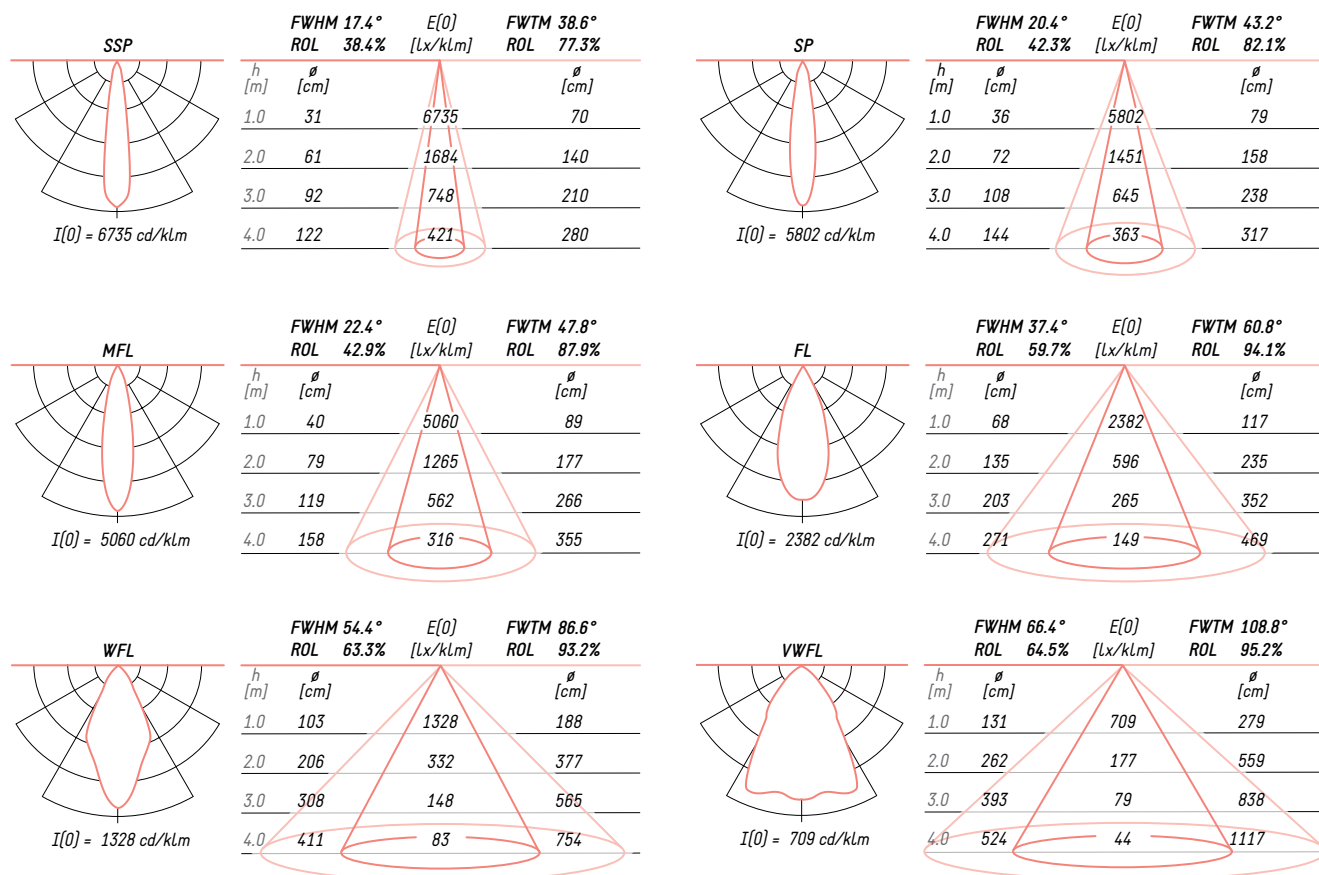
SSP

I(0) = 6735 cd/klm

FWHM 17.4° ROL 38.4% E(0) [lx/klm] FWTM 38.6° ROL 77.3%

| h [m] | ø [cm] | E(0) | ø [cm] |
|---|---|---|---|
| 1.0 | 31 | 6735 | 70 |
| 2.0 | 61 | 1684 | 140 |
| 3.0 | 92 | 748 | 210 |
| 4.0 | 122 | 421 | 280 |

SP

I(0) = 5802 cd/klm

FWHM 20.4° ROL 42.3% E(0) [lx/klm] FWTM 43.2° ROL 82.1%

| h [m] | ø [cm] | E(0) | ø [cm] |
|---|---|---|---|
| 1.0 | 36 | 5802 | 79 |
| 2.0 | 72 | 1451 | 158 |
| 3.0 | 108 | 645 | 238 |
| 4.0 | 144 | 363 | 317 |

MFL

I(0) = 5060 cd/klm

FWHM 22.4° ROL 42.9% E(0) [lx/klm] FWTM 47.8° ROL 87.9%

| h [m] | ø [cm] | E(0) | ø [cm] |
|---|---|---|---|
| 1.0 | 40 | 5060 | 89 |
| 2.0 | 79 | 1265 | 177 |
| 3.0 | 119 | 562 | 266 |
| 4.0 | 158 | 316 | 355 |

FL

I(0) = 2382 cd/klm

FWHM 37.4° ROL 59.7% E(0) [lx/klm] FWTM 60.8° ROL 94.1%

| h [m] | ø [cm] | E(0) | ø [cm] |
|---|---|---|---|
| 1.0 | 68 | 2382 | 117 |
| 2.0 | 135 | 596 | 235 |
| 3.0 | 203 | 265 | 352 |
| 4.0 | 271 | 149 | 469 |

WFL

I(0) = 1328 cd/klm

FWHM 54.4° ROL 63.3% E(0) [lx/klm] FWTM 86.6° ROL 93.2%

| h [m] | ø [cm] | E(0) | ø [cm] |
|---|---|---|---|
| 1.0 | 103 | 1328 | 188 |
| 2.0 | 206 | 332 | 377 |
| 3.0 | 308 | 148 | 565 |
| 4.0 | 411 | 83 | 754 |

VWFL

I(0) = 709 cd/klm

FWHM 66.4° ROL 64.5% E(0) [lx/klm] FWTM 108.8° ROL 95.2%

| h [m] | ø [cm] | E(0) | ø [cm] |
|---|---|---|---|
| 1.0 | 131 | 709 | 279 |
| 2.0 | 262 | 177 | 559 |
| 3.0 | 393 | 79 | 838 |
| 4.0 | 524 | 44 | 1117 |